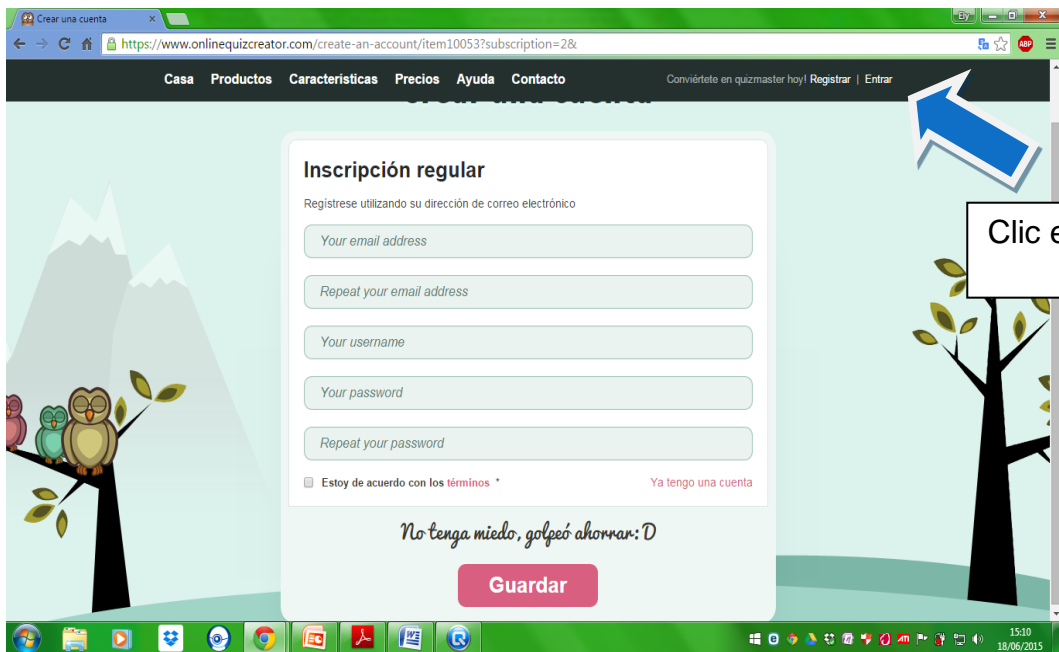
Crear una cuenta ×

Ely

https://www.onlinequizcreator.com/create-an-account/item10053?subscription=2&

Casa Productos Caracteristicas Precios Ayuda Contacto

Conviértete en quizmaster hoy! Registrar | Entrar

Clic e

Inscripción regular

Regístrese utilizando su dirección de correo electrónico

Your email address

Repeat your email address

Your username

Your password

Repeat your password

Estoy de acuerdo con los términos *

Ya tengo una cuenta

No tenga miedo, golpeó ahorrar: D

Guardar

15:10
18/06/2015